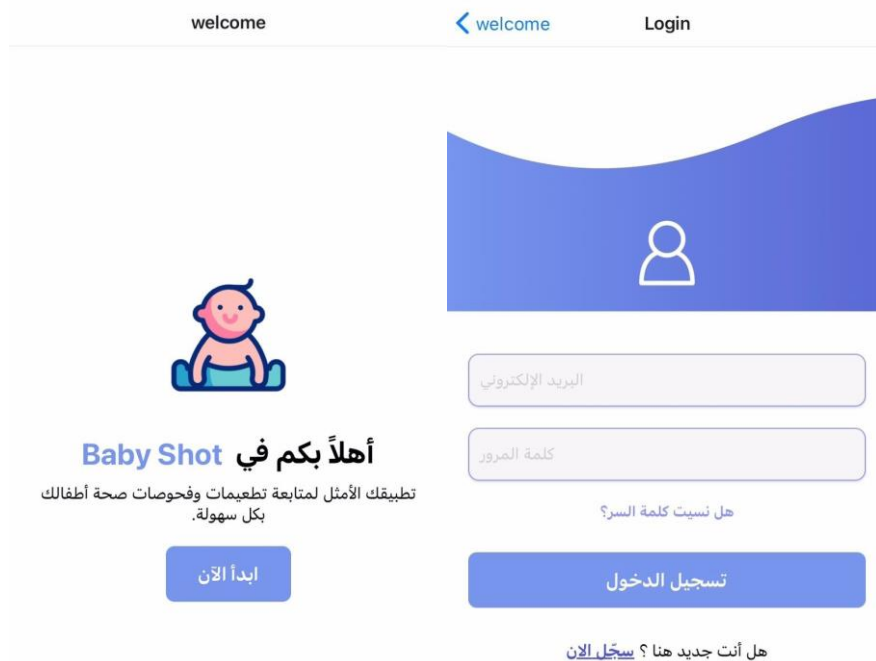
welcome

أهلاً بكم في Baby Shot

تطبيقك الأمثل لمتابعة تطعيمات وفحوصات صحة أطفالك بكل سهولة.

ابدأ الآن

welcome

Login

البريد الإلكتروني

كلمة المرور

هل نسيت كلمة السر؟

تسجيل الدخول

هل أنت جديد هنا ؟ سجّل الان